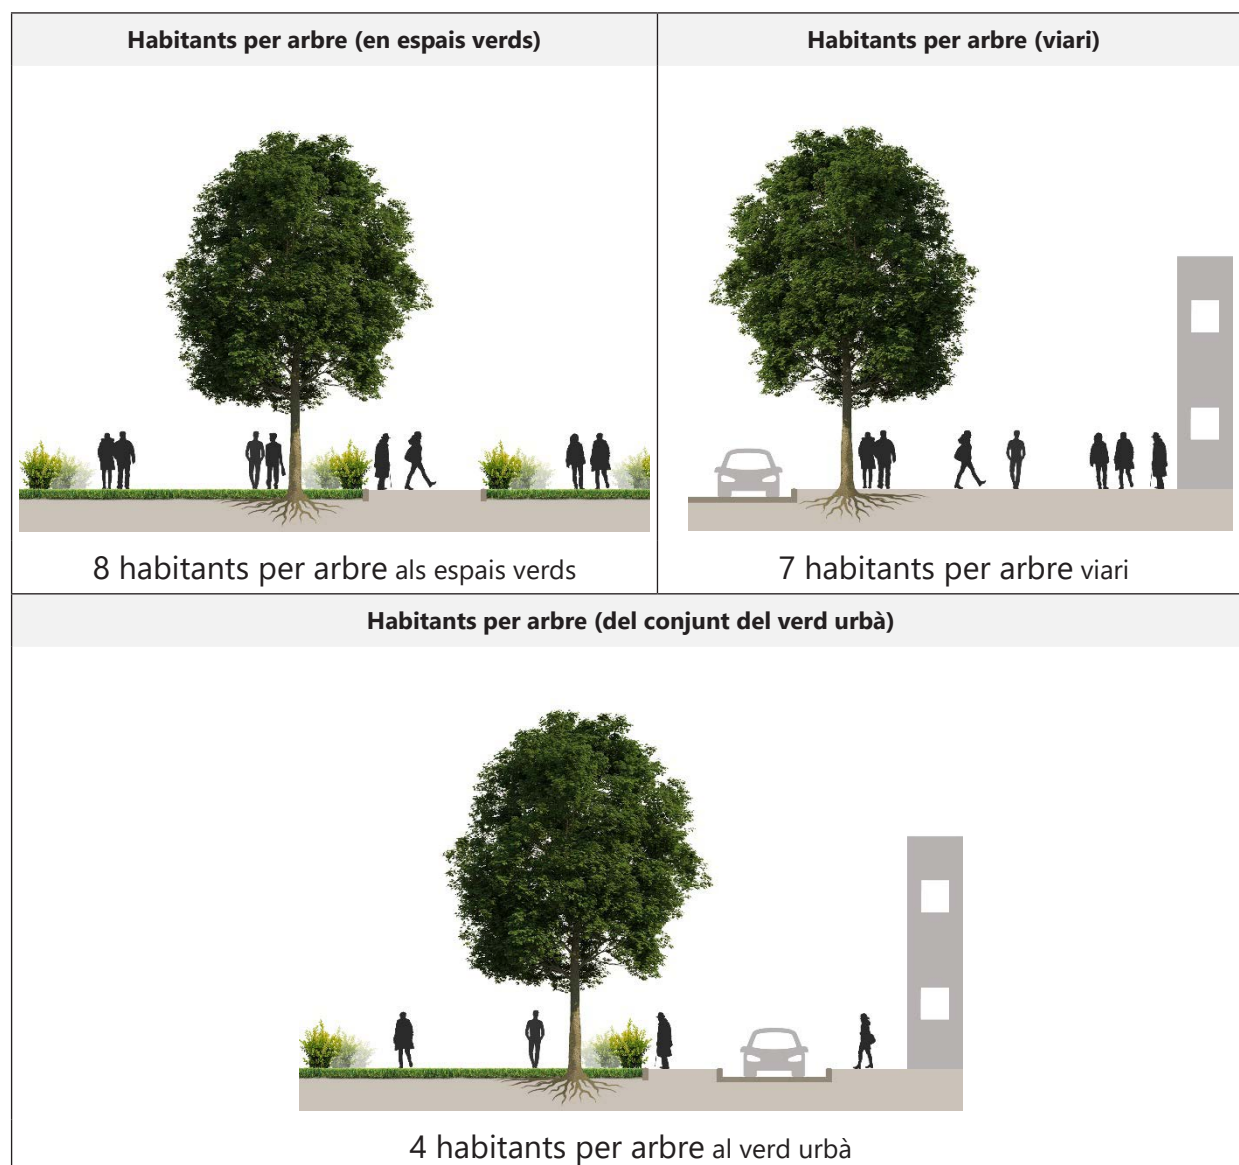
| Habitants per arbre (en espais verds) | Habitants per arbre (viari) |
|---|---|
| 8 habitants per arbre als espais verds | 7 habitants per arbre viari |

Habitants per arbre (del conjunt del verd urbà)

4 habitants per arbre al verd urbà